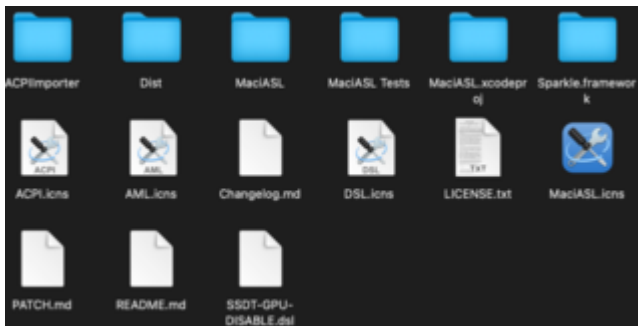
ACPIImporter

Dist

MaciASL

MaciASL Tests

MaciASL.xcodeproj

Sparkle.framework

ACPI

ACPI.icns

AML

AML.icns

Changelog.md

DSL

DSL.icns

TXT

LICENSE.txt

MaciASL.icns

PATCH.md

README.md

SSDT-GPU-DISABLE.dsl